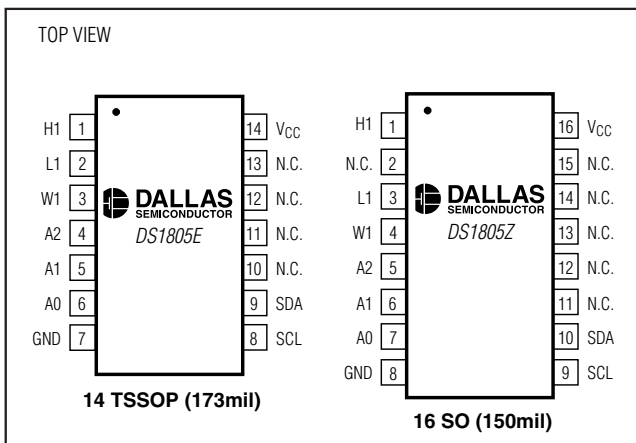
TOP VIEW

H1 1
L1 2
W1 3
A2 4
A1 5
A0 6
GND 7

14 $V_{CC}$
13 N.C.
12 N.C.
11 N.C.
10 N.C.
9 SDA
8 SCL

DALLAS SEMICONDUCTOR
DS1805E

14 TSSOP (173mil)

H1 1
N.C. 2
L1 3
W1 4
A2 5
A1 6
A0 7
GND 8

16 $V_{CC}$
15 N.C.
14 N.C.
13 N.C.
12 N.C.
11 N.C.
10 SDA
9 SCL

DALLAS SEMICONDUCTOR
DS1805Z

16 SO (150mil)